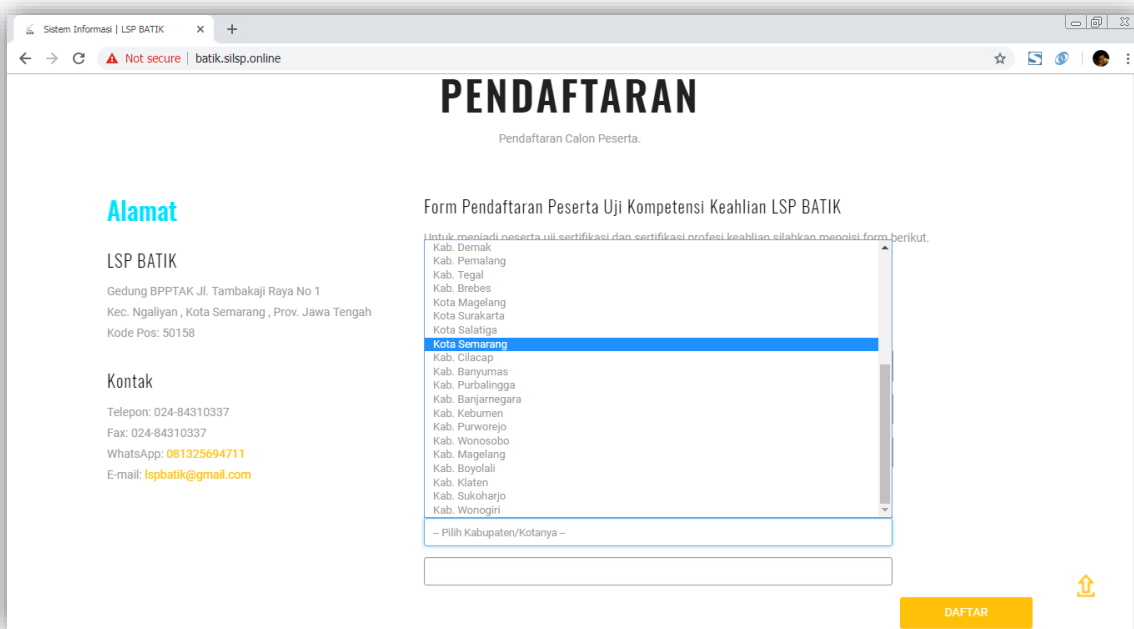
Sistem Informasi | LSP BATIK ×

Not secure | batik.silsp.online

PENDAFTARAN

Pendaftaran Calon Peserta.

Alamat

LSP BATIK

Gedung BPPTAK Jl. Tambakaji Raya No 1
Kec. Ngaliyan , Kota Semarang , Prov. Jawa Tengah
Kode Pos: 50158

Kontak

Telepon: 024-84310337
Fax: 024-84310337
WhatsApp: 081325694711
E-mail: lspbatik@gmail.com

Form Pendaftaran Peserta Uji Kompetensi Keahlian LSP BATIK

Untuk menjadi peserta uji sertifikasi dan sertifikasi profesi keahlian silahkan mengisi form berikut.

Kab. Demak
Kab. Pemalang
Kab. Tegal
Kab. Brebes
Kota Magelang
Kota Surakarta
Kota Salatiga
Kota Semarang
Kab. Cilacap
Kab. Banyumas
Kab. Purbalingga
Kab. Banjarnegara
Kab. Kebumen
Kab. Purworejo
Kab. Wonosobo
Kab. Magelang
Kab. Boyolali
Kab. Klaten
Kab. Sukoharjo
Kab. Wonogiri

-- Pilih Kabupaten/Kotanya --

DAFTAR